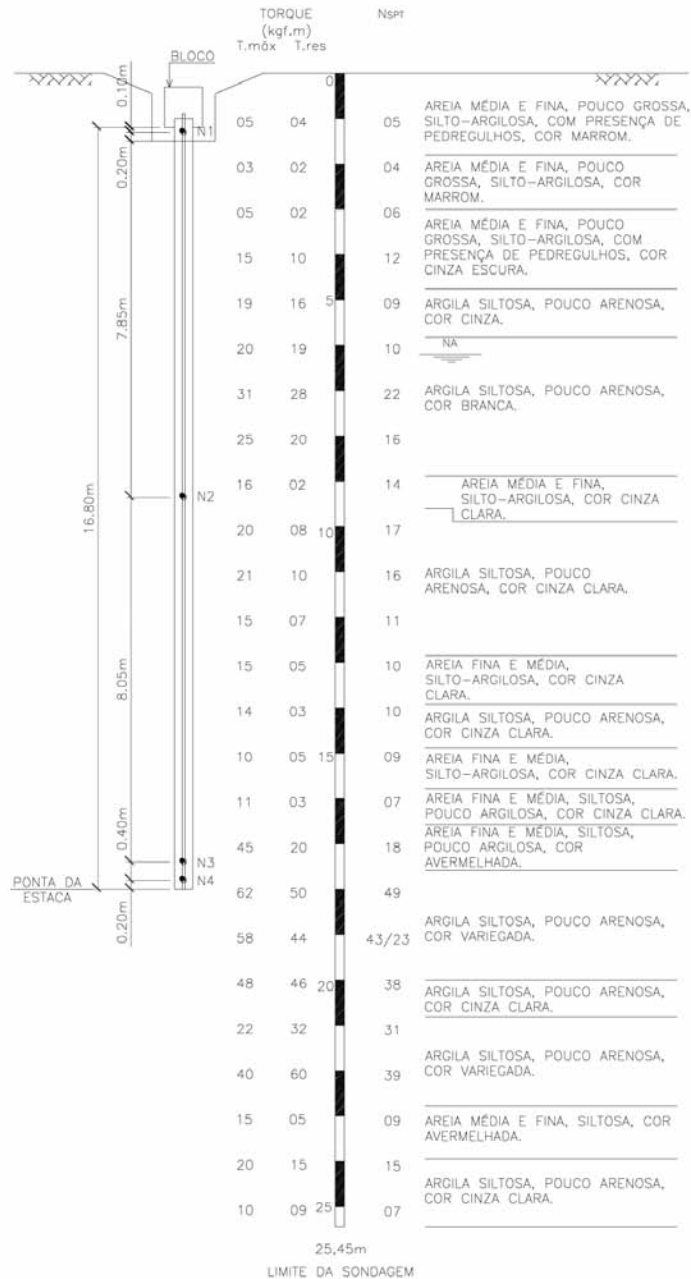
TORQUE
(kgf.m)
T.máx T.res

NSPT

BLOCO

0.10m

0.20m

7.85m

16.80m

8.05m

0.40m

0.20m

N1

N2

N3

N4

PONTA DA ESTACA

| T.máx | T.res | | NSPT | |
|---|---|---|---|---|
| | | 0 | | |
| 05 | 04 | | 05 | AREIA MÉDIA E FINA, POUCO GROSSA, SILTO-ARGILOSA, COM PRESENÇA DE PEDREGULHOS, COR MARROM. |
| 03 | 02 | | 04 | AREIA MÉDIA E FINA, POUCO GROSSA, SILTO-ARGILOSA, COR MARROM. |
| 05 | 02 | | 06 | AREIA MÉDIA E FINA, POUCO GROSSA, SILTO-ARGILOSA, COM PRESENÇA DE PEDREGULHOS, COR CINZA ESCURA. |
| 15 | 10 | | 12 | |
| 19 | 16 | 5 | 09 | ARGILA SILTOSA, POUCO ARENOSA, COR CINZA. |
| 20 | 19 | | 10 | NA |
| 31 | 28 | | 22 | ARGILA SILTOSA, POUCO ARENOSA, COR BRANCA. |
| 25 | 20 | | 16 | |
| 16 | 02 | | 14 | AREIA MÉDIA E FINA, SILTO-ARGILOSA, COR CINZA CLARA. |
| 20 | 08 | 10 | 17 | |
| 21 | 10 | | 16 | ARGILA SILTOSA, POUCO ARENOSA, COR CINZA CLARA. |
| 15 | 07 | | 11 | |
| 15 | 05 | | 10 | AREIA FINA E MÉDIA, SILTO-ARGILOSA, COR CINZA CLARA. |
| 14 | 03 | | 10 | ARGILA SILTOSA, POUCO ARENOSA, COR CINZA CLARA. |
| 10 | 05 | 15 | 09 | AREIA FINA E MÉDIA, SILTO-ARGILOSA, COR CINZA CLARA. |
| 11 | 03 | | 07 | AREIA FINA E MÉDIA, SILTOSA, POUCO ARGILOSA, COR CINZA CLARA. |
| 45 | 20 | | 18 | AREIA FINA E MÉDIA, SILTOSA, POUCO ARGILOSA, COR AVERMELHADA. |
| 62 | 50 | | 49 | |
| 58 | 44 | | 43/23 | ARGILA SILTOSA, POUCO ARENOSA, COR VARIEGADA. |
| 48 | 46 | 20 | 38 | ARGILA SILTOSA, POUCO ARENOSA, COR CINZA CLARA. |
| 22 | 32 | | 31 | |
| 40 | 60 | | 39 | ARGILA SILTOSA, POUCO ARENOSA, COR VARIEGADA. |
| 15 | 05 | | 09 | AREIA MÉDIA E FINA, SILTOSA, COR AVERMELHADA. |
| 20 | 15 | | 15 | ARGILA SILTOSA, POUCO ARENOSA, COR CINZA CLARA. |
| 10 | 09 | 25 | 07 | |

25,45m
LIMITE DA SONDAGEM